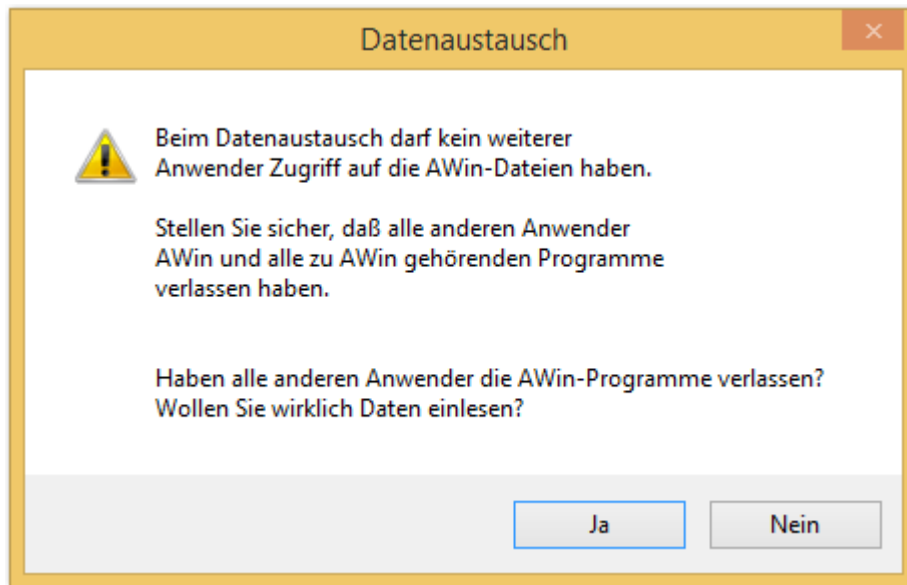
Datenaustausch

Beim Datenaustausch darf kein weiterer Anwender Zugriff auf die AWin-Dateien haben.

Stellen Sie sicher, daß alle anderen Anwender AWin und alle zu AWin gehörenden Programme verlassen haben.

Haben alle anderen Anwender die AWin-Programme verlassen? Wollen Sie wirklich Daten einlesen?

Ja

Nein